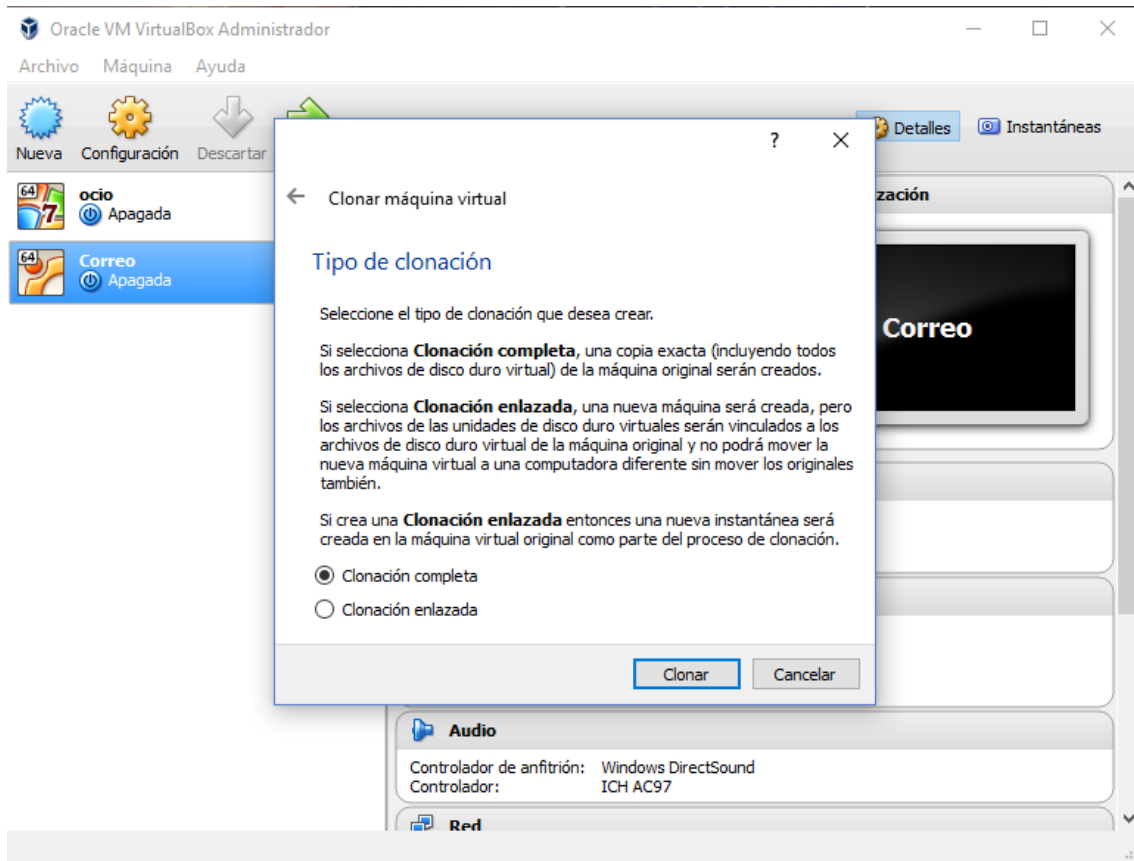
Oracle VM VirtualBox Administrador

Archivo Máquina Ayuda

Nueva Configuración Descartar

Detalles Instantáneas

64 7 ocio Apagada

64 Correo Apagada

zación

Correo

? ×

Clonar máquina virtual

Tipo de clonación

Seleccione el tipo de clonación que desea crear.

Si selecciona **Clonación completa**, una copia exacta (incluyendo todos los archivos de disco duro virtual) de la máquina original serán creados.

Si selecciona **Clonación enlazada**, una nueva máquina será creada, pero los archivos de las unidades de disco duro virtuales serán vinculados a los archivos de disco duro virtual de la máquina original y no podrá mover la nueva máquina virtual a una computadora diferente sin mover los originales también.

Si crea una **Clonación enlazada** entonces una nueva instantánea será creada en la máquina virtual original como parte del proceso de clonación.

Clonación completa

Clonación enlazada

Clonar Cancelar

Audio

Controlador de anfitrión: Windows DirectSound
Controlador: ICH AC97

Red